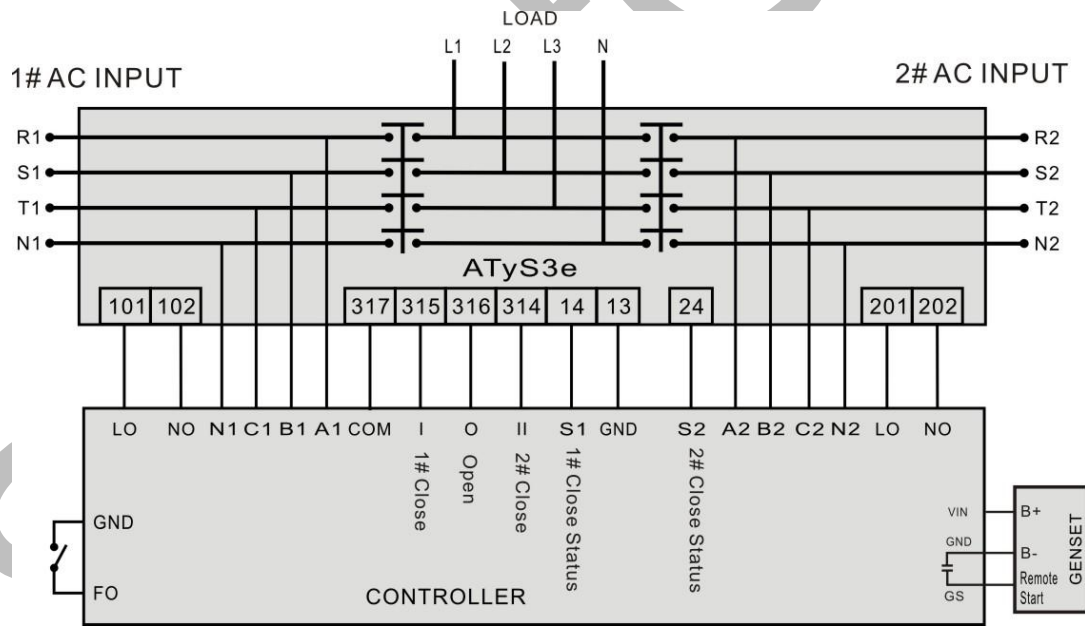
LOAD

L1 L2 L3 N

1# AC INPUT

2# AC INPUT

R1
S1
T1
N1

R2
S2
T2
N2

ATyS3e

101 102 317 315 316 314 14 13 24 201 202

LO NO N1 C1 B1 A1 COM I O II S1 GND S2 A2 B2 C2 N2 LO NO

1# Close
Open
2# Close
1# Close Status
2# Close Status

GND
FO

CONTROLLER

VIN
GND
GS

B+
B-
Remote Start

GENSET